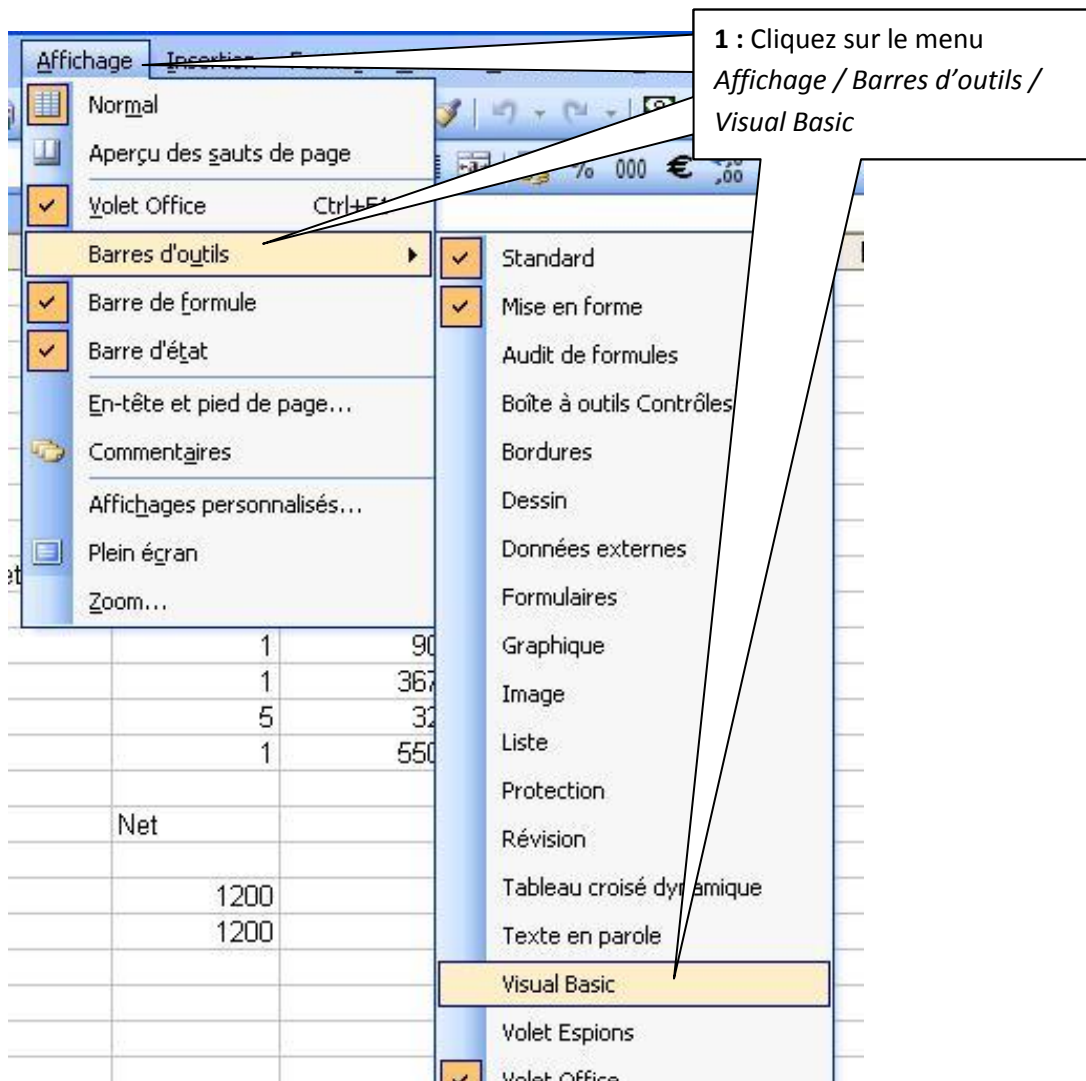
Affichage Insertion

1 : Cliquez sur le menu *Affichage / Barres d'outils / Visual Basic*

Normal
Aperçu des sauts de page
Volet Office Ctrl+F1
Barres d'outils
Barre de formule
Barre d'état
En-tête et pied de page...
Commentaires
Affichages personnalisés...
Plein écran
Zoom...

Standard
Mise en forme
Audit de formules
Boîte à outils Contrôles
Bordures
Dessin
Données externes
Formulaires
Graphique
Image
Liste
Protection
Révision
Tableau croisé dynamique
Texte en parole
Visual Basic
Volet Espions
Volet Office

% 000 €

| 1 | 90 |
| 1 | 367 |
| 5 | 32 |
| 1 | 550 |

Net

1200
1200